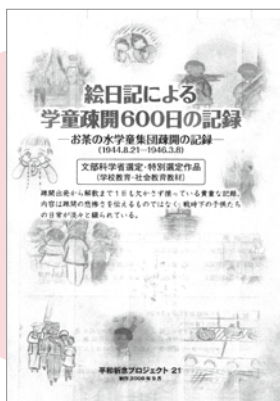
絵日記による
学童疎開600日の記録

―お茶の水学童集団疎開の記録―
(1944.8.21~1946.3.8)

文部科学省選定・特別選定作品
(学校教育・社会教育教材)

疎開出発から解散まで1日も欠かさず描いている貴重な記録。内容は疎開の悲惨さを伝えるものではなく、戦時下の子供たちの日常が淡々と綴られている。

平和祈念プロジェクト 21
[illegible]